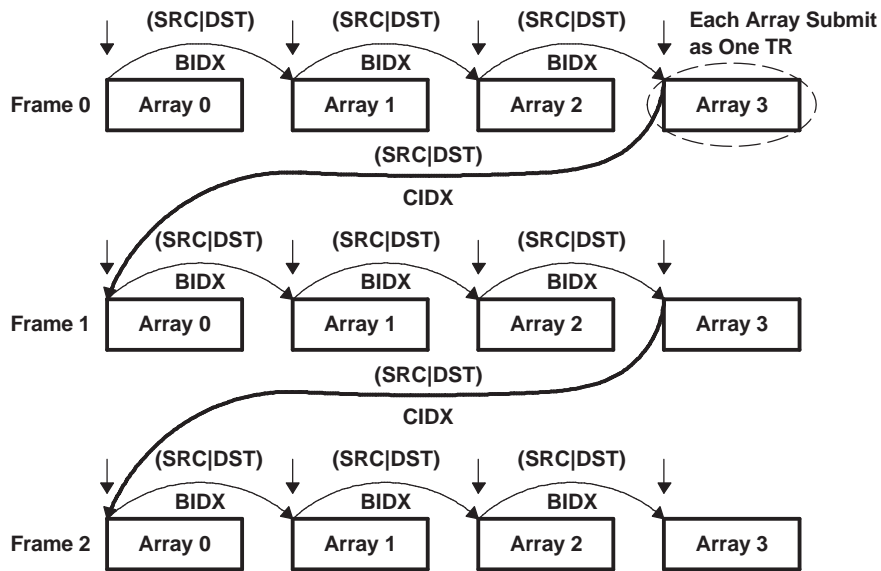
(SRC|DST) BIDX
(SRC|DST) BIDX
(SRC|DST) BIDX
Each Array Submit as One TR

Frame 0 Array 0 Array 1 Array 2 Array 3

(SRC|DST) CIDX

(SRC|DST) BIDX
(SRC|DST) BIDX
(SRC|DST) BIDX

Frame 1 Array 0 Array 1 Array 2 Array 3

(SRC|DST) CIDX

(SRC|DST) BIDX
(SRC|DST) BIDX
(SRC|DST) BIDX

Frame 2 Array 0 Array 1 Array 2 Array 3